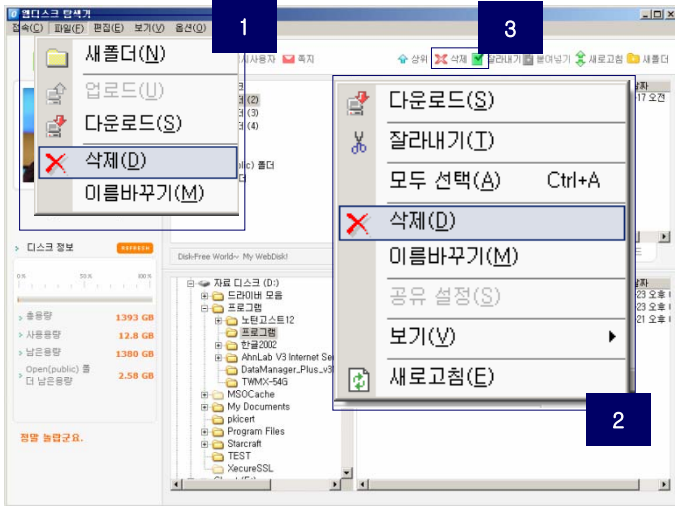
웹디스크 탐색기
접속(C) 파일(F) 편집(E) 보기(V) 옵션(O)

1

새폴더(N)
업로드(U)
다운로드(S)
삭제(D)
이름바꾸기(M)

3

시사용자 쪽지
상위 삭제 잘라내기 붙여넣기 새로고침 새폴더

다운로드(S)
잘라내기(T)
모두 선택(A) Ctrl+A
삭제(D)
이름바꾸기(M)
공유 설정(S)
보기(V)
새로고침(E)

2

디스크 정보 REFRESH
0 50 % 100 %
총용량 1393 GB
사용용량 12.8 GB
남은용량 1380 GB
Open(public) 폴더 남은용량 2.58 GB
정말 놀랍군요.

Disk-Free World~ My WebDisk!

자료 디스크 (D:)
드라이버 모음
프로그램
노턴고스트12
프로그램
한글2002
AhnLab V3 Internet Se
DataManager_Plus_v3
TWMX-54G
MSOCache
My Documents
pkicert
Program Files
Starcraft
TEST
XecureSSL

(2)
(3)
(4)
lic) 폴더

날짜
17 오전
날짜
23 오후
23 오후
21 오후